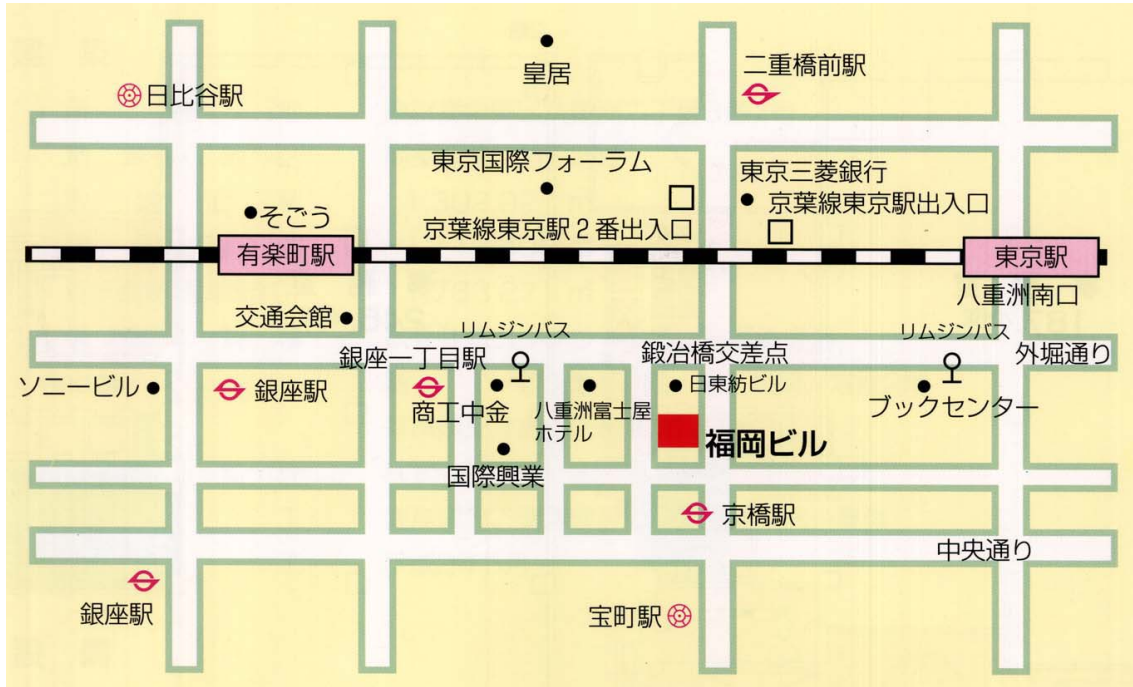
皇居
二重橋前駅
日比谷駅
東京国際フォーラム
東京三菱銀行
そごう
京葉線東京駅出入口
京葉線東京駅２番出入口
有楽町駅
東京駅
八重洲南口
交通会館
リムジンバス
リムジンバス
銀座一丁目駅
鍛冶橋交差点
外堀通り
ソニービル
銀座駅
日東紡ビル
ブックセンター
商工中金
八重洲富士屋ホテル
福岡ビル
国際興業
京橋駅
中央通り
銀座駅
宝町駅